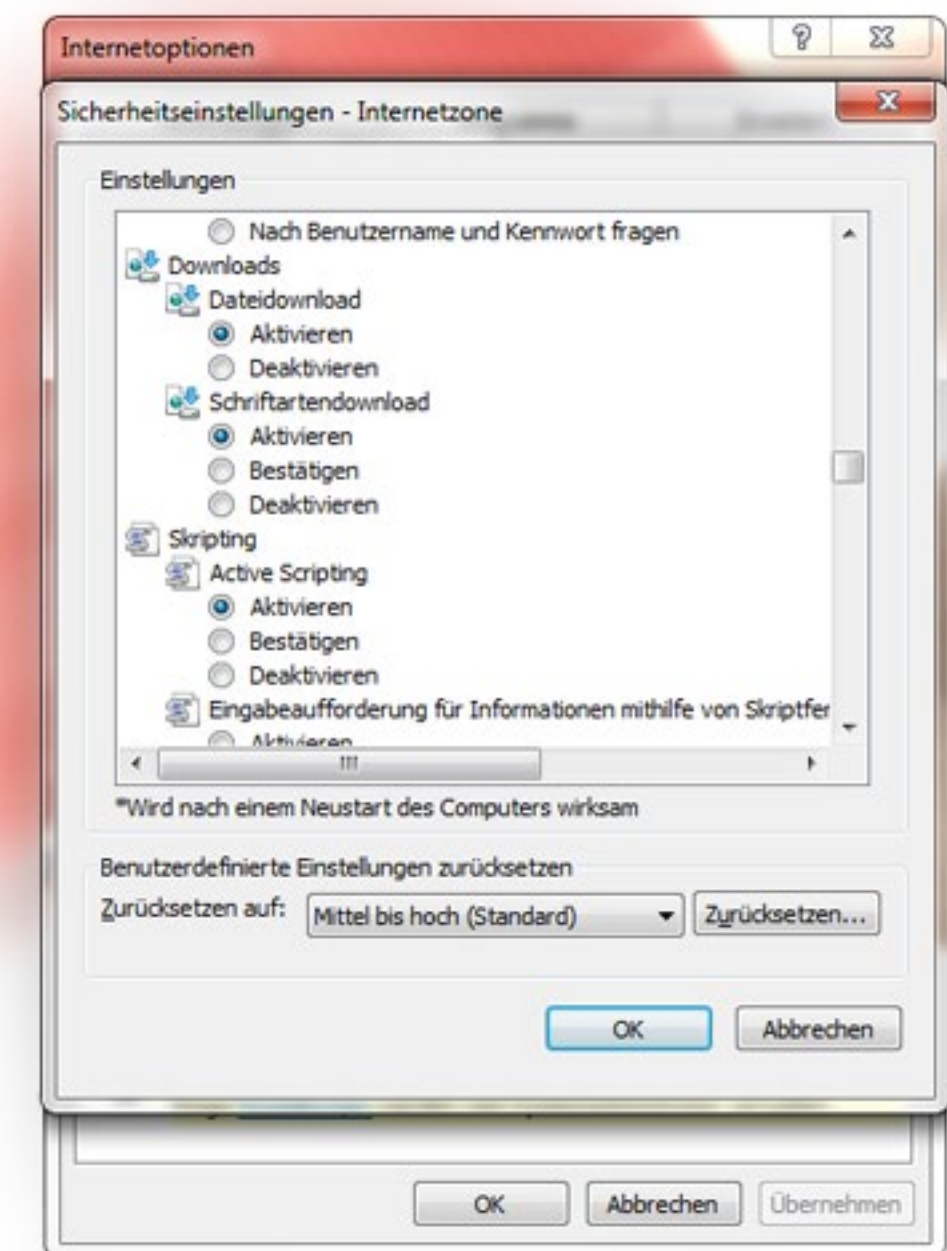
Internetoptionen

Sicherheitseinstellungen - Internetzone

Einstellungen

Nach Benutzername und Kennwort fragen
Downloads
Dateidownload
Aktivieren
Deaktivieren
Schriftartendownload
Aktivieren
Bestätigen
Deaktivieren
Skripting
Active Scripting
Aktivieren
Bestätigen
Deaktivieren
Eingabeaufforderung für Informationen mithilfe von Skriptfer
Aktivieren

*Wird nach einem Neustart des Computers wirksam

Benutzerdefinierte Einstellungen zurücksetzen
Zurücksetzen auf: Mittel bis hoch (Standard) Zurücksetzen...

OK Abbrechen

OK Abbrechen Übernehmen